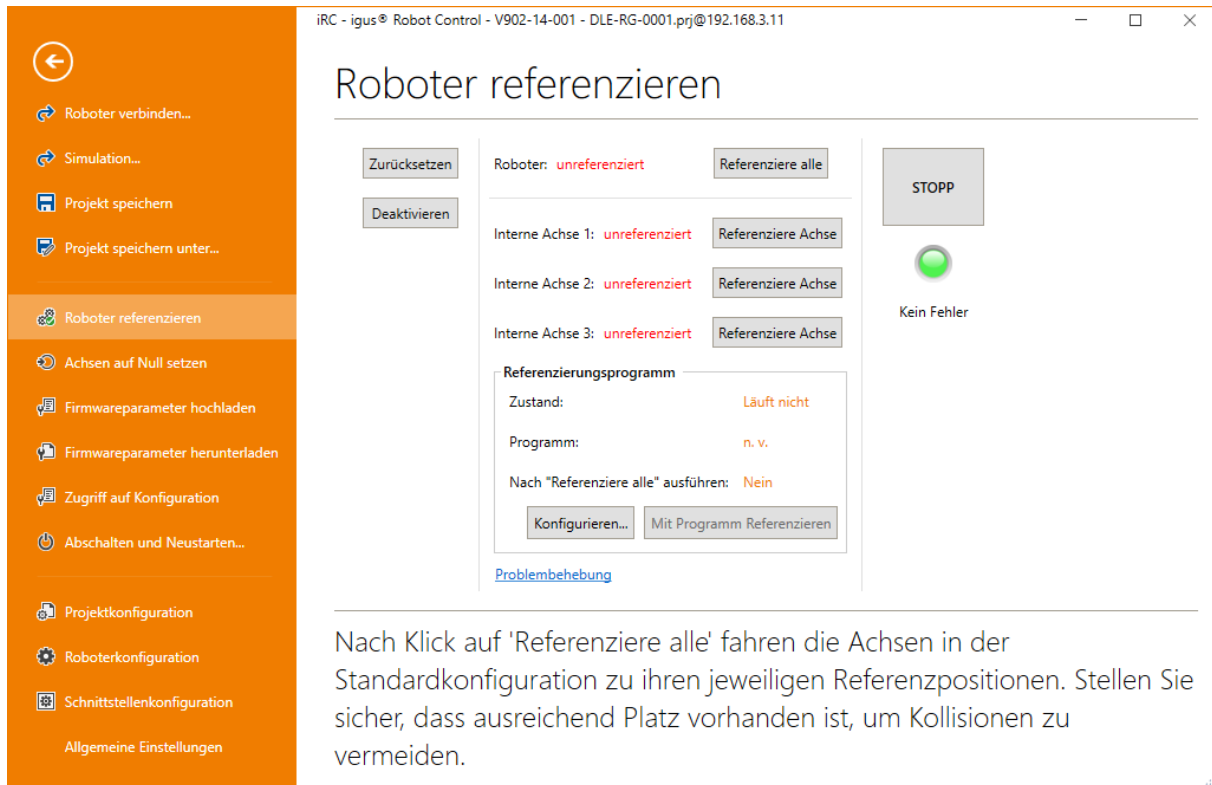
Roboter verbinden...
Simulation...
Projekt speichern
Projekt speichern unter...
Roboter referenzieren
Achsen auf Null setzen
Firmwareparameter hochladen
Firmwareparameter herunterladen
Zugriff auf Konfiguration
Abschalten und Neustarten...
Projektkonfiguration
Roboterkonfiguration
Schnittstellenkonfiguration
Allgemeine Einstellungen

iRC - igus® Robot Control - V902-14-001 - DLE-RG-0001.prj@192.168.3.11

Roboter referenzieren

Zurücksetzen
Deaktivieren

Roboter: unreferenziert
Referenziere alle

Interne Achse 1: unreferenziert
Referenziere Achse
Interne Achse 2: unreferenziert
Referenziere Achse
Interne Achse 3: unreferenziert
Referenziere Achse

Referenzierungsprogramm
| Zustand: | Läuft nicht |
|---|---|
| Programm: | n. v. |
| Nach "Referenziere alle" ausführen: | Nein |

Konfigurieren...
Mit Programm Referenzieren

Problembehebung

STOPP
Kein Fehler

Nach Klick auf 'Referenziere alle' fahren die Achsen in der Standardkonfiguration zu ihren jeweiligen Referenzpositionen. Stellen Sie sicher, dass ausreichend Platz vorhanden ist, um Kollisionen zu vermeiden.